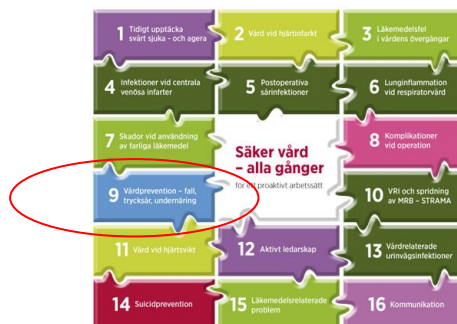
1 Tidigt upptäcka svårt sjuka – och agera

2 Vård vid hjärtinfarkt

3 Läkemedelsfel i vårdens övergångar

4 Infektioner vid centrala venösa infarter

5 Postoperativa sårinfektioner

6 Lunginflammation vid respiratorvård

7 Skador vid användning av farliga läkemedel

Säker vård – alla gånger

för ett proaktivt arbetssätt

8 Komplikationer vid operation

9 Vårdprevention – fall, trycksår, undernäring

10 VRI och spridning av MRB – STRAMA

11 Vård vid hjärtsvikt

12 Aktivt ledarskap

13 Vårdrelaterade urinvägsinfektioner

14 Suicidprevention

15 Läkemedelsrelaterade problem

16 Kommunikation